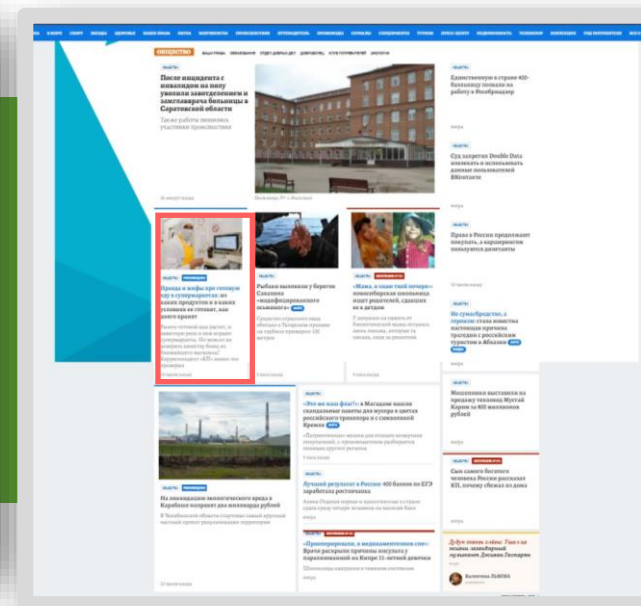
ОБЩЕСТВО

После инцидента с инвалидом на полу уволили заведующего и замглаврача больницы в Саратовской области

Также пообещали наказать участников происшествия

Единственную в стране 400-байтовую позвали на работу в Госфиндоне

Суд запретил Double Data извлекать и использовать данные пользователей ВКонтакте

Правда и мифы про готовую еду в супермаркетах: из каких продуктов и в каких условиях ее готовят, как долго хранят

Рыбаки выловили у берегов Сахалина «модифицированного осьминога»

«Мама, а папа уже такой горячий?» новосибирская школьница ищет родителей, сданных ею в детдом

Власти в России продолжают покупать, а карантином попавших в депутаты

Не суперблюдство, а серьезно: стала известна настоящая причина трагедии с российским туристом в Абхазии

На ликвидацию экологического вреда в Карабахе направят два миллиарда рублей

«Это не наш флаг!»: в Магадане мыши скандальные пакеты для мусора в цветах российского триколора и с символикой Кремля

Лучший результат в России: 400 баллов по ЕГЭ заработала росточанка

Мошенники выставили на продажу телефоны Мустай Карим за 60 миллионов рублей

Сын самого богатого человека России рассказал КП, почему сбежал из дома

«Прооперировали, а медикаментами нет»: Врачи раскрыли причины инсульта у парализованной на Кипре 11-летней девочки

Валентина ЛЬВОВА